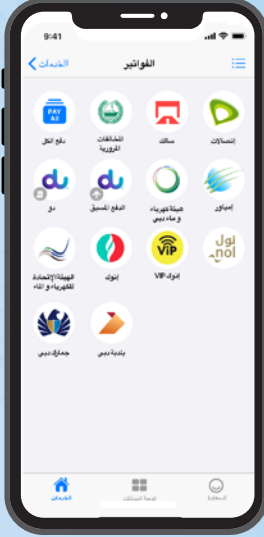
9:41

الفواتير
الخدمات

اتصالات
سالك
المخالفات المرورية
دفع النقل

إمباور
هيئة كهرباء و ماء دبي
du
الدفع المسبق
du
دو

نول
nol
VIP
إينوك VIP
إينوك
الهيئة الإتحادية للكهرباء و الماء

بلدية دبي
جمارك دبي

الرئيسي
لوحة المعلومات
السعادة